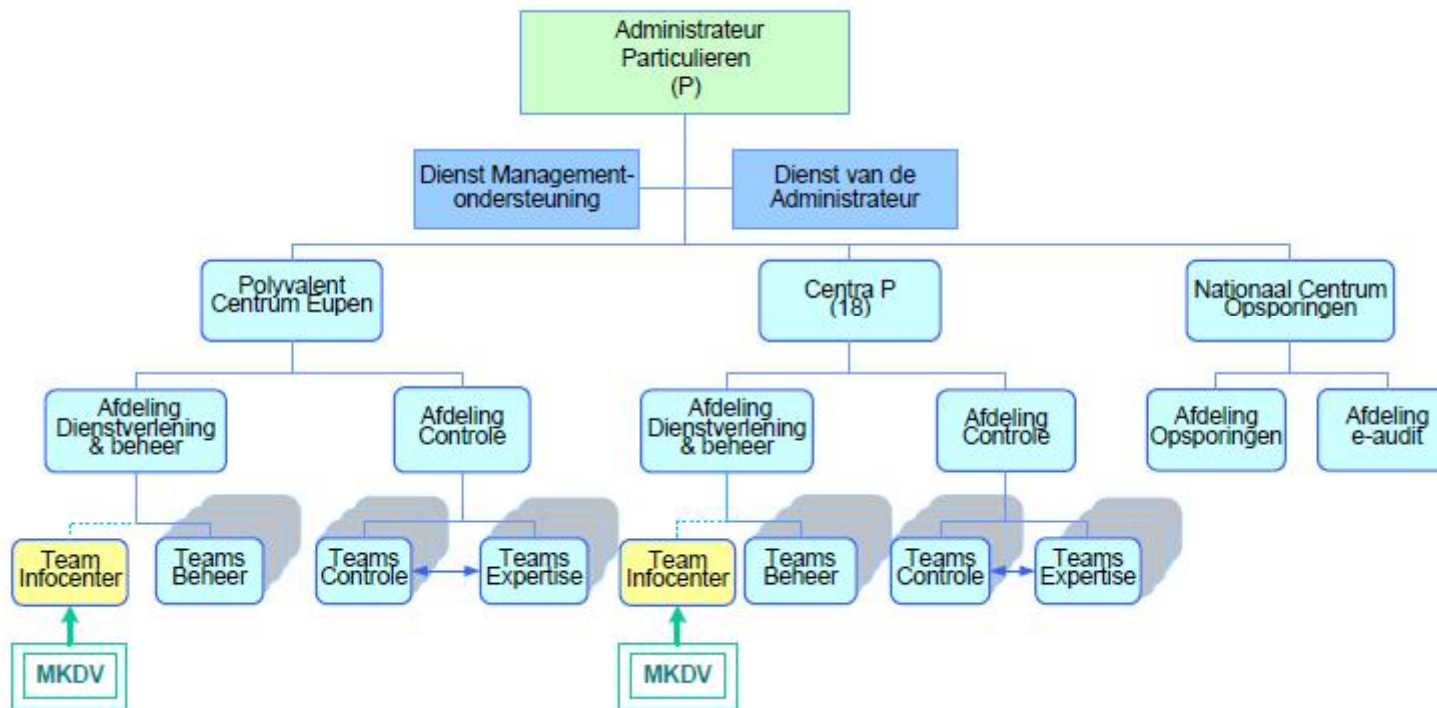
Administrateur Particulieren (P)

Dienst Management-ondersteuning

Dienst van de Administrateur

Polyvalent Centrum Eupen

Centra P (18)

Nationaal Centrum Opsporingen

Afdeling Dienstverlening & beheer

Afdeling Controle

Afdeling Dienstverlening & beheer

Afdeling Controle

Afdeling Opsporingen

Afdeling e-audit

Team Infocenter

Teams Beheer

Teams Controle

Teams Expertise

Team Infocenter

Teams Beheer

Teams Controle

Teams Expertise

MKDV

MKDV